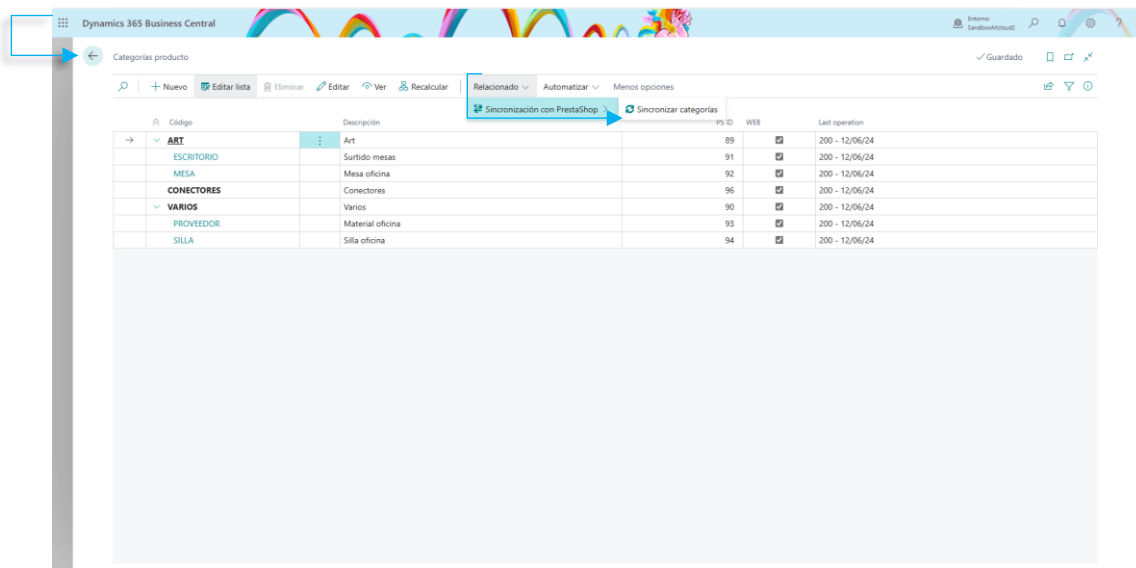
Dynamics 365 Business Central

Entorno: SandboxAllcloud2

Categorías producto

✓Guardado

+ Nuevo   Editar lista   Eliminar   Editar   Ver   Recalcular   Relacionado   Automatizar   Menos opciones

Sincronización con PrestaShop   Sincronizar categorías

| Código | | Descripción | PS ID | WEB | Last operation |
|---|---|---|---|---|---|
| ART | | Art | 89 | ☑ | 200 - 12/06/24 |
| ESCRITORIO | | Surtido mesas | 91 | ☑ | 200 - 12/06/24 |
| MESA | | Mesa oficina | 92 | ☑ | 200 - 12/06/24 |
| CONECTORES | | Conectores | 96 | ☑ | 200 - 12/06/24 |
| VARIOS | | Varios | 90 | ☑ | 200 - 12/06/24 |
| PROVEEDOR | | Material oficina | 93 | ☑ | 200 - 12/06/24 |
| SILLA | | Silla oficina | 94 | ☑ | 200 - 12/06/24 |